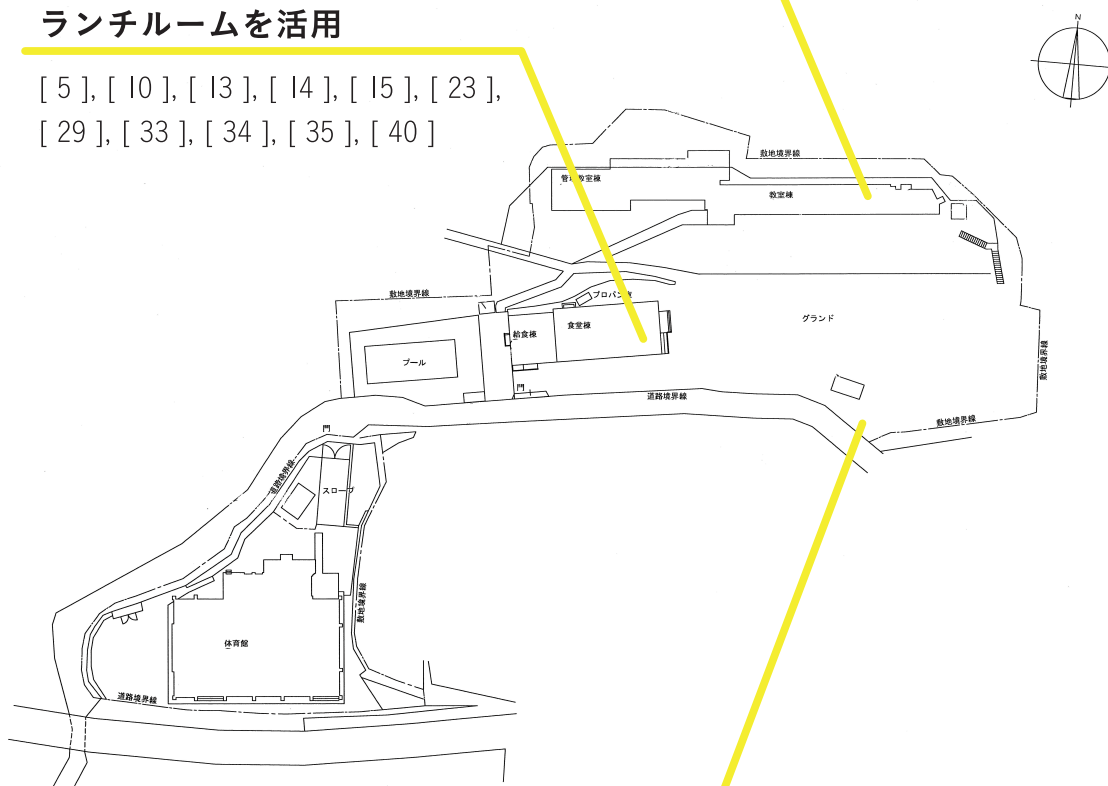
ランチルームを活用

[ 5 ], [ 10 ], [ 13 ], [ 14 ], [ 15 ], [ 23 ], [ 29 ], [ 33 ], [ 34 ], [ 35 ], [ 40 ]

N

敷地境界線

管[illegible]教室棟

教室棟

敷地境界線

プロパン庫

給食棟

食堂棟

グランド

プール

敷地境界線

門

道路境界線

敷地境界線

門

道路境界線

スロープ

敷地境界線

体育館

道路境界線